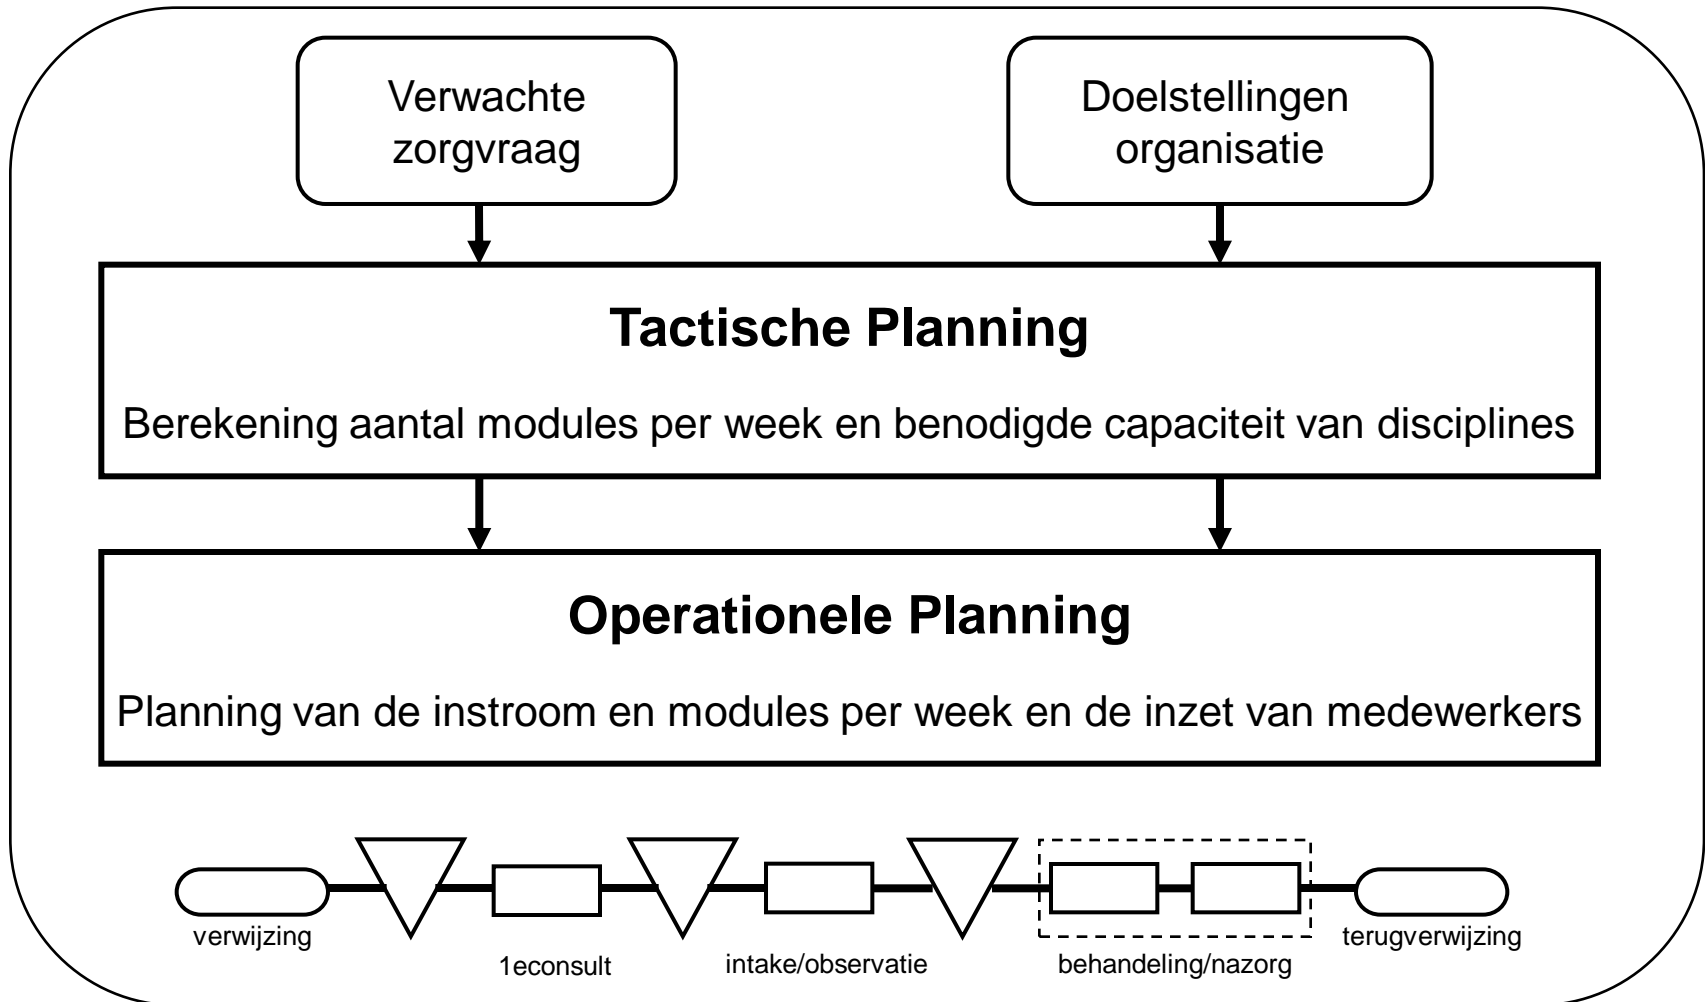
Verwachte zorgvraag

Doelstellingen organisatie

Tactische Planning

Berekening aantal modules per week en benodigde capaciteit van disciplines

Operationele Planning

Planning van de instroom en modules per week en de inzet van medewerkers

verwijzing

1econsult

intake/observatie

behandeling/nazorg

terugverwijzing